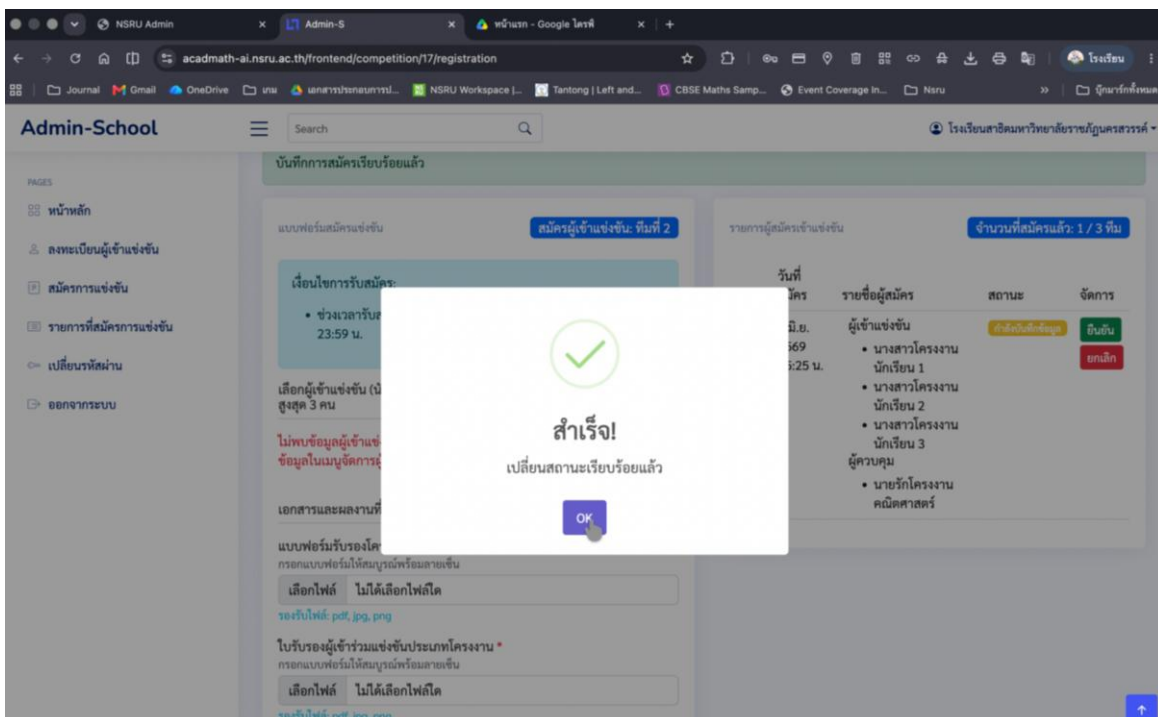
NSRU Admin | Admin-S | หน้าแรก - Google ไดรฟ์

acadmath-ai.nsru.ac.th/frontend/competition/17/registration

โรงเรียน

Journal | Gmail | OneDrive | เกม | เอกสารประกอบการป... | NSRU Workspace |... | Tantong | Left and... | CBSE Maths Samp... | Event Coverage In... | Nsru | บุ๊กมาร์กทั้งหมด

Admin-School

Search

โรงเรียนสาธิตมหาวิทยาลัยราชภัฏนครสวรรค์

PAGES

หน้าหลัก

ลงทะเบียนผู้เข้าแข่งขัน

สมัครการแข่งขัน

รายการที่สมัครการแข่งขัน

เปลี่ยนรหัสผ่าน

ออกจากระบบ

บันทึกการสมัครเรียบร้อยแล้ว

แบบฟอร์มสมัครแข่งขัน

สมัครผู้เข้าแข่งขัน: ทีมที่ 2

เงื่อนไขการรับสมัคร:

• ช่วงเวลารับส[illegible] 23:59 น.

เลือกผู้เข้าแข่งขัน (น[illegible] สูงสุด 3 คน

ไม่พบข้อมูลผู้เข้าแข่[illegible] ข้อมูลในเมนูจัดการผู้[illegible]

เอกสารและผลงานที่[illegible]

แบบฟอร์มรับรองโค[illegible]
กรอกแบบฟอร์มให้สมบูรณ์พร้อมลายเซ็น

เลือกไฟล์ ไม่ได้เลือกไฟล์ใด
รองรับไฟล์: pdf, jpg, png

ใบรับรองผู้เข้าร่วมแข่งขันประเภทโครงงาน *
กรอกแบบฟอร์มให้สมบูรณ์พร้อมลายเซ็น

เลือกไฟล์ ไม่ได้เลือกไฟล์ใด
รองรับไฟล์: pdf, jpg, png

รายการผู้สมัครเข้าแข่งขัน

จำนวนที่สมัครแล้ว: 1 / 3 ทีม

| วันที่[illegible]มัคร | รายชื่อผู้สมัคร | สถานะ | จัดการ |
|---|---|---|---|
| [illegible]มิ.ย. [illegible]569 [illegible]5:25 น. | ผู้เข้าแข่งขัน • นางสาวโครงงาน นักเรียน 1 • นางสาวโครงงาน นักเรียน 2 • นางสาวโครงงาน นักเรียน 3 ผู้ควบคุม • นายรักโครงงาน คณิตศาสตร์ | กำลังบันทึกข้อมูล | ยืนยัน ยกเลิก |

สำเร็จ!

เปลี่ยนสถานะเรียบร้อยแล้ว

OK